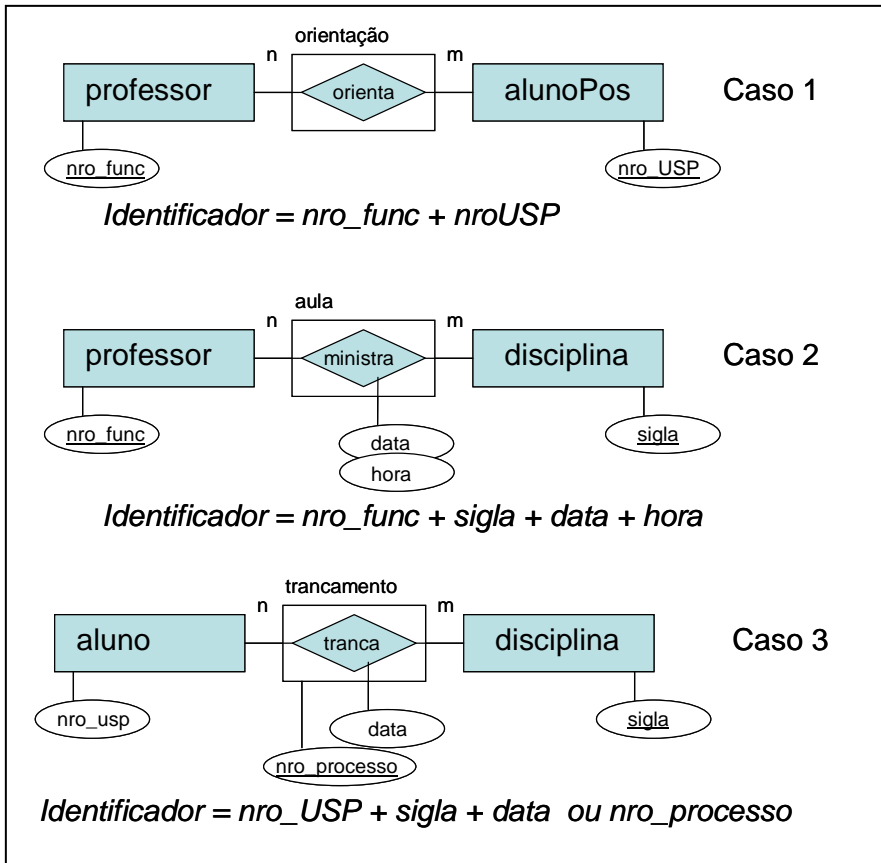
orientação
n
m
professor
orienta
alunoPos
Caso 1
nro_func
nro_USP

*Identificador = nro_func + nroUSP*

aula
n
m
professor
ministra
disciplina
Caso 2
nro_func
data
hora
sigla

*Identificador = nro_func + sigla + data + hora*

trancamento
n
m
aluno
tranca
disciplina
Caso 3
nro_usp
data
sigla
nro_processo

*Identificador = nro_USP + sigla + data ou nro_processo*